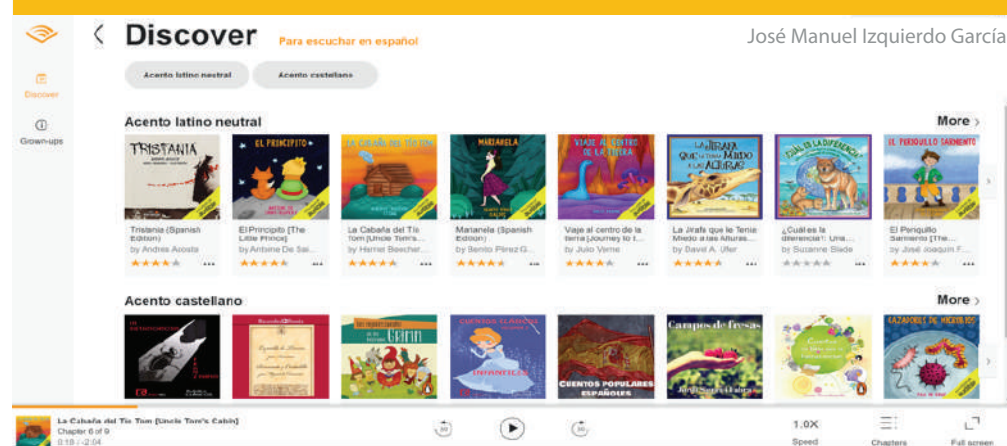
Discover

Para escuchar en español

José Manuel Izquierdo García

Discover

Grown-ups

Acento latino neutral

Acento castellano

Acento latino neutral

More

TRISTANIA

EL PRINCIPITO

LA CABAÑA DEL TÍO TOM

MARIANELA

VIAJE AL CENTRO DE LA TIERRA

LA JIRAFA QUE LE TENÍA MIEDO A LAS ALTURAS

¿CUÁL ES LA DIFERENCIA?

EL PERIQUILLO SARMIENTO

Tristania (Spanish Edition)
by Andres Acosta

El Principito [The Little Prince]
by Antoine De Sai...

La Cabaña del Tío Tom [Uncle Tom's Cabin]
by Harriet Beecher...

Marianela (Spanish Edition)
by Benito Pérez G...

Viaje al centro de la tierra [Journey to t...
by Julio Verne

La Jirafa que le Tenía Miedo a las Alturas...
by David A. Ufer

¿Cuál es la diferencia?: Una...
by Suzanne Slade

El Periquillo Sarmiento [The...
by José Joaquín F...

Acento castellano

More

CUENTOS CLÁSICOS

CUENTOS POPULARES ESPAÑOLES

Campos de fresas

CAZADORES DE MICROBIOS

La Cabaña del Tío Tom [Uncle Tom's Cabin]
Chapter 6 of 9
0:19 / -2:04

1.0X
Speed

Chapters

Full screen